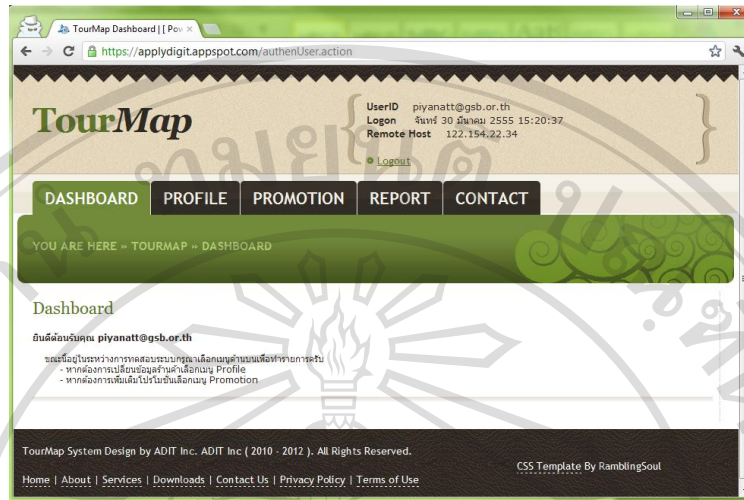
TourMap Dashboard | [ Pov ×

https://applydigit.appspot.com/authenUser.action

TourMap

UserID piyanatt@gsb.or.th
Logon จันทร์ 30 มีนาคม 2555 15:20:37
Remote Host 122.154.22.34

Logout

DASHBOARD PROFILE PROMOTION REPORT CONTACT

YOU ARE HERE » TOURMAP » DASHBOARD

Dashboard

ยินดีต้อนรับคุณ piyanatt@gsb.or.th

ขณะนี้อยู่ในระหว่างการทดสอบระบบกรุณาเลือกเมนูด้านบนเพื่อทำรายการครับ
- หากต้องการเปลี่ยนข้อมูลร้านค้าเลือกเมนู Profile
- หากต้องการเพิ่มเติมโปรโมชั่นเลือกเมนู Promotion

TourMap System Design by ADIT Inc. ADIT Inc ( 2010 - 2012 ). All Rights Reserved.

CSS Template By RamblingSoul

Home | About | Services | Downloads | Contact Us | Privacy Policy | Terms of Use